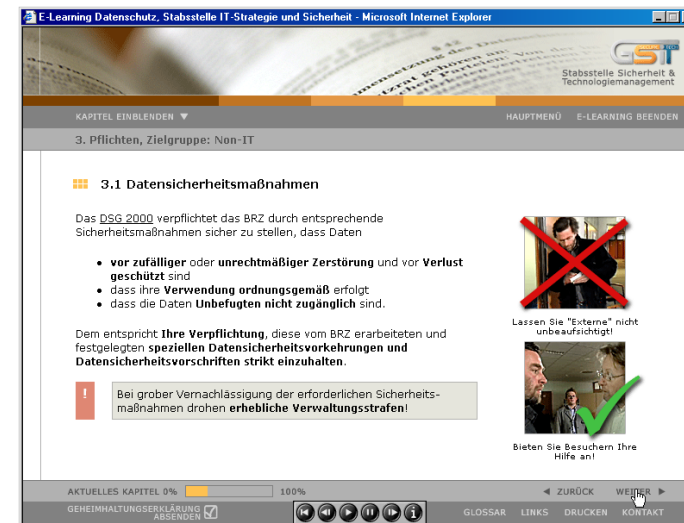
E-Learning Datenschutz, Stabsstelle IT-Strategie und Sicherheit - Microsoft Internet Explorer

GST

Stabsstelle Sicherheit & Technologiemanagement

KAPITEL EINBLENDEN ▼

HAUPTMENÜ

E-LEARNING BEENDEN

3. Pflichten, Zielgruppe: Non-IT

3.1 Datensicherheitsmaßnahmen

Das DSG 2000 verpflichtet das BRZ durch entsprechende Sicherheitsmaßnahmen sicher zu stellen, dass Daten

- vor zufälliger oder unrechtmäßiger Zerstörung und vor Verlust geschützt sind
- dass ihre Verwendung ordnungsgemäß erfolgt
- dass die Daten Unbefugten nicht zugänglich sind.

Dem entspricht Ihre Verpflichtung, diese vom BRZ erarbeiteten und festgelegten speziellen Datensicherheitsvorkehrungen und Datensicherheitsvorschriften strikt einzuhalten.

!

Bei grober Vernachlässigung der erforderlichen Sicherheitsmaßnahmen drohen erhebliche Verwaltungsstrafen!

Lassen Sie "Externe" nicht unbeaufsichtigt!

Bieten Sie Besuchern Ihre Hilfe an!

AKTUELLES KAPITEL 0%

100%

◄ ZURÜCK

WEITER ►

GEHEIMHALTUNGSERKLÄRUNG ABSENDEN

GLOSSAR

LINKS

DRUCKEN

KONTAKT